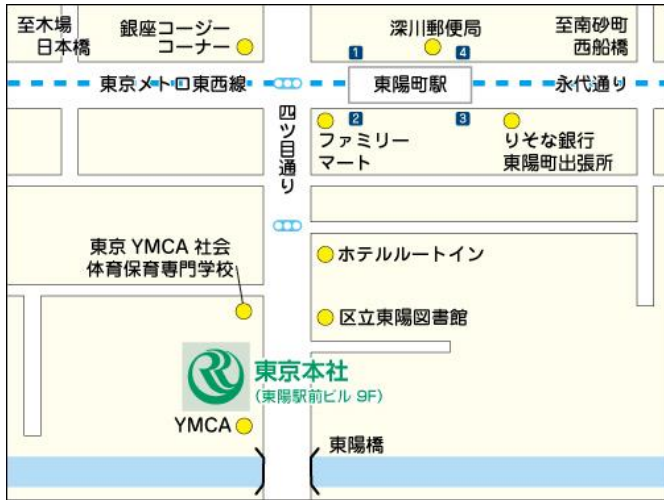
至木場
日本橋

銀座コージー
コーナー

深川郵便局

至南砂町
西船橋

1

4

東京メトロ東西線

東陽町駅

永代通り

四ツ目通り

2

3

ファミリー
マート

りそな銀行
東陽町出張所

東京 YMCA 社会
体育保育専門学校

ホテルルートイン

区立東陽図書館

東京本社
(東陽駅前ビル 9F)

YMCA

東陽橋